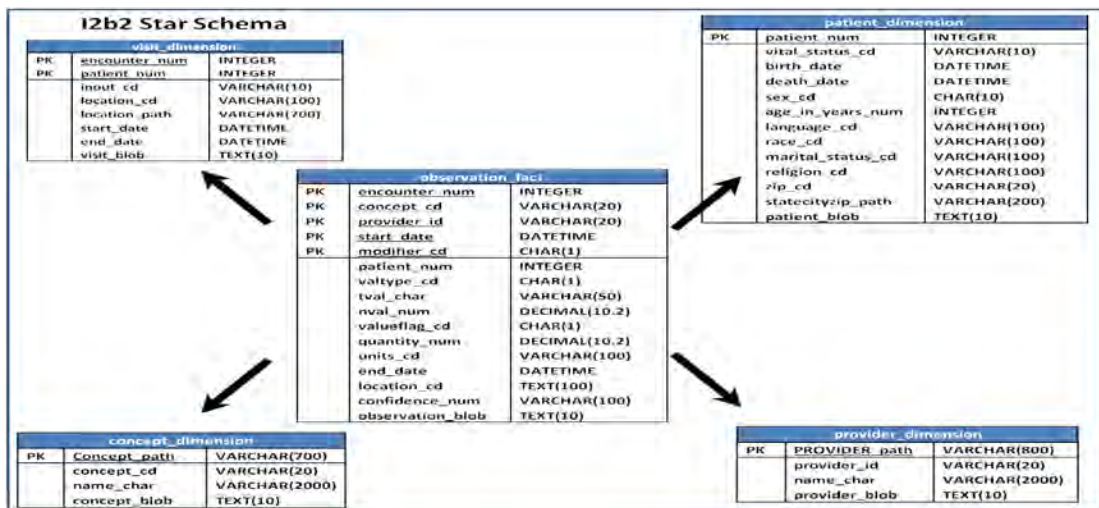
I2b2 Star Schema

| visit_dimension | | |
|---|---|---|
| PK | encounter_num | INTEGER |
| PK | patient_num | INTEGER |
| | inout_cd | VARCHAR(10) |
| | location_cd | VARCHAR(100) |
| | location_path | VARCHAR(700) |
| | start_date | DATETIME |
| | end_date | DATETIME |
| | visit_blob | TEXT(10) |

| patient_dimension | | |
|---|---|---|
| PK | patient_num | INTEGER |
| | vital_status_cd | VARCHAR(10) |
| | birth_date | DATETIME |
| | death_date | DATETIME |
| | sex_cd | CHAR(10) |
| | age_in_years_num | INTEGER |
| | language_cd | VARCHAR(100) |
| | race_cd | VARCHAR(100) |
| | marital_status_cd | VARCHAR(100) |
| | religion_cd | VARCHAR(100) |
| | zip_cd | VARCHAR(20) |
| | statecityzip_path | VARCHAR(200) |
| | patient_blob | TEXT(10) |

| observation_fact | | |
|---|---|---|
| PK | encounter_num | INTEGER |
| PK | concept_cd | VARCHAR(20) |
| PK | provider_id | VARCHAR(20) |
| PK | start_date | DATETIME |
| PK | modifier_cd | CHAR(1) |
| | patient_num | INTEGER |
| | valtype_cd | CHAR(1) |
| | tval_char | VARCHAR(50) |
| | nval_num | DECIMAL(10.2) |
| | valueflag_cd | CHAR(1) |
| | quantity_num | DECIMAL(10.2) |
| | units_cd | VARCHAR(100) |
| | end_date | DATETIME |
| | location_cd | TEXT(100) |
| | confidence_num | VARCHAR(100) |
| | observation_blob | TEXT(10) |

| concept_dimension | | |
|---|---|---|
| PK | Concept_path | VARCHAR(700) |
| | concept_cd | VARCHAR(20) |
| | name_char | VARCHAR(2000) |
| | concept_blob | TEXT(10) |

| provider_dimension | | |
|---|---|---|
| PK | PROVIDER_path | VARCHAR(800) |
| | provider_id | VARCHAR(20) |
| | name_char | VARCHAR(2000) |
| | provider_blob | TEXT(10) |